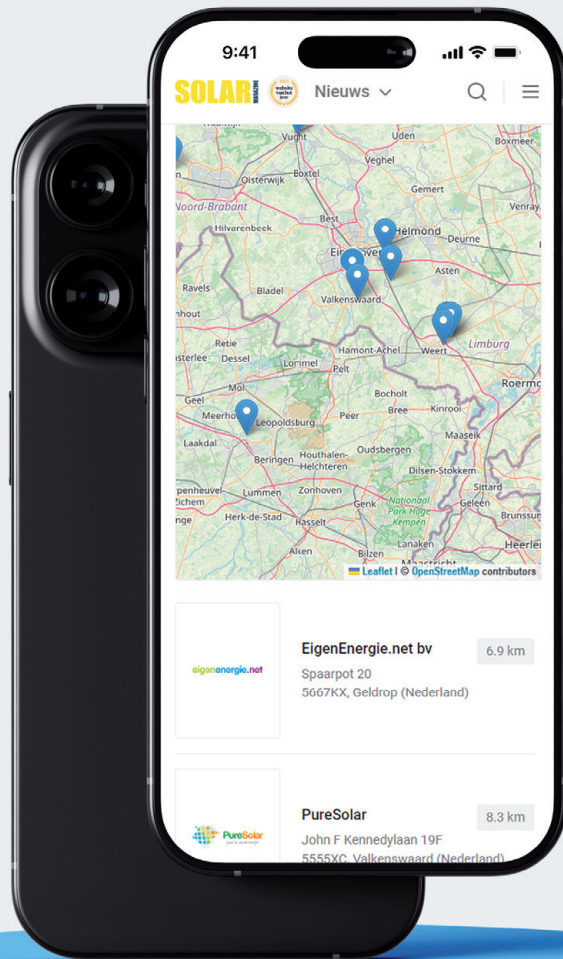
9:41

SOLAR MAGAZINE

Nieuws

Vught
Uden
Boxmeer
Veghel
Oisterwijk
Gemert
Noord-Brabant
Venray
Hilvarenbeek
Best
Helmond
Deurne
Ein
Asten
Ravels
Bladel
Valkenswaard
nhout
Limburg
Retie
Hamont-Achel
Weert
sterlee
Dessel
Lommel
Pelt
Roermo
Mol
Geel
Bocholt
Meerhout
Bree
Kinrooi
Leopoldsburg
Peer
Laakdal
Maaseik
Beringen
Houthalen-Helchteren
Oudsbergen
Dilsen-Stokkem
penheuvel-Zichem
Lummen
Zonhoven
Sittard
Genk
Nationaal Park Hoge Kempen
Geleen
Brunssum
nge
Herk-de-Stad
Hasselt
Lanaken
Heerle
Alken
Bilzen
Maastricht
Leaflet | © OpenStreetMap contributors

eigenenergie.net
EigenEnergie.net bv
6.9 km
Spaarpot 20
5667KX, Geldrop (Nederland)

PureSolar
PureSolar
8.3 km
John F Kennedylaan 19F
5555XC, Valkenswaard (Nederland)